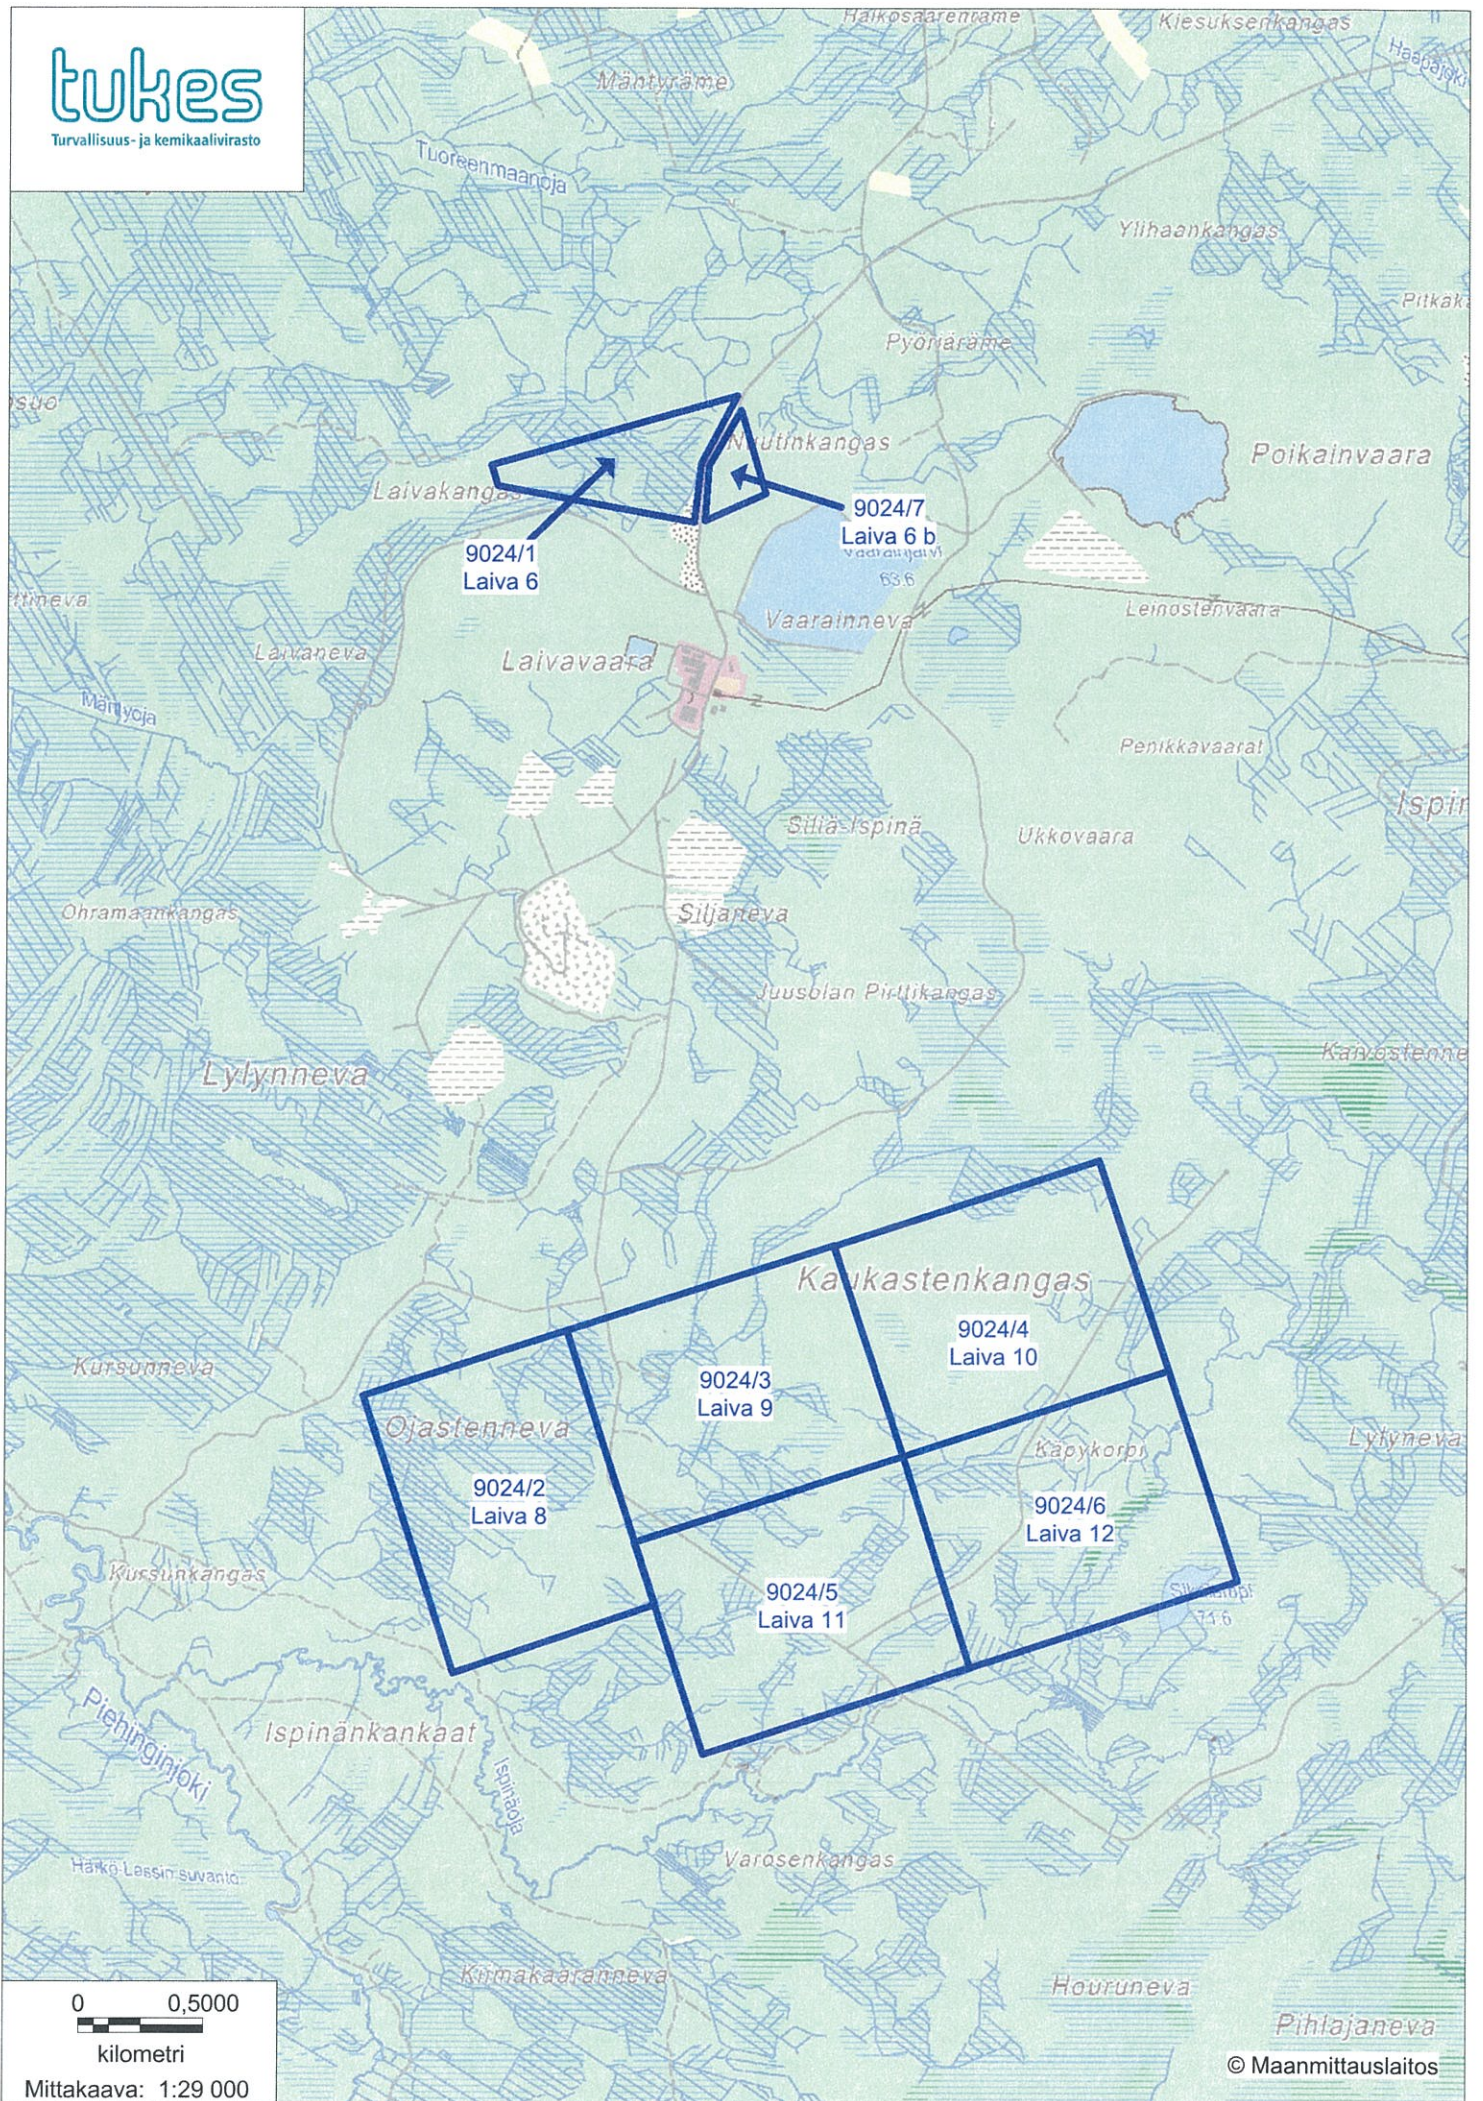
tukes
Turvallisuus- ja kemikaalivirasto

Haikosaarenrame
Kiesuksenkangas
Haapajoki
Mäntyräme
Tuoreenmaanoja
Ylihaankangas
Pitkak
Pyöräräme
suo
Nautinkangas
Poikainvaara
Laivakangas
9024/7
Laiva 6 b
9024/1
Laiva 6
Vaarainjärvi
63.6
Vaarainneva
Leinostenvaara
ttineva
Laivaneva
Laivavaara
Mäntyoja
Penikkavaarat
Ispin
Siliä-Ispinä
Ukkovaara
Ohramaankangas
Siljaneva
Juusolan Pirttikangas
Kaivostenne
Lylynneva
Kaukastenkangas
9024/4
Laiva 10
Kursunneva
9024/3
Laiva 9
Ojastenneva
Käpykorpi
Lylyneva
9024/2
Laiva 8
9024/6
Laiva 12
Kussunkangas
9024/5
Laiva 11
Siikalampi
74.6
Piehinginjoki
Ispinänkankaat
Ispinänoja
Harjo-Lassin suvanto
Varosenkangas
Kirmakaaranneva
Houruneva
Pihlajaneva
0 0,5000
kilometri
Mittakaava: 1:29 000
© Maanmittauslaitos